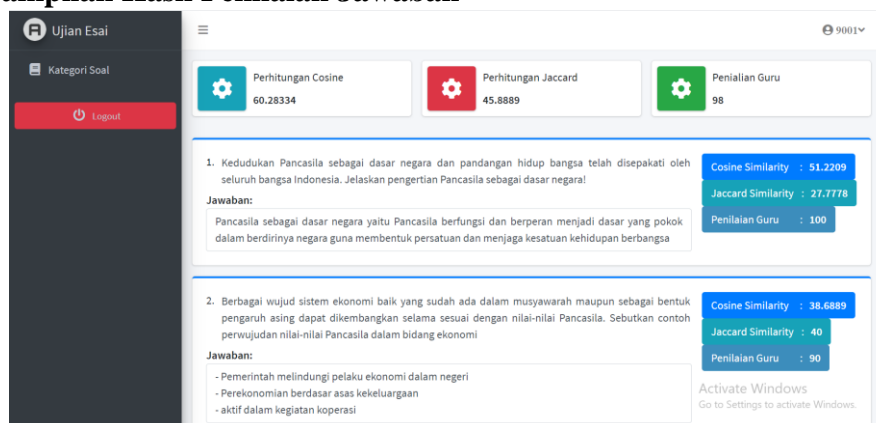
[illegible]

Ujian Esai

≡

9001

Kategori Soal

Logout

Perhitungan Cosine
60.28334

Perhitungan Jaccard
45.8889

Penialian Guru
98

1. Kedudukan Pancasila sebagai dasar negara dan pandangan hidup bangsa telah disepakati oleh seluruh bangsa Indonesia. Jelaskan pengertian Pancasila sebagai dasar negara!

Jawaban:

Pancasila sebagai dasar negara yaitu Pancasila berfungsi dan berperan menjadi dasar yang pokok dalam berdirinya negara guna membentuk persatuan dan menjaga kesatuan kehidupan berbangsa

Cosine Similarity : 51.2209

Jaccard Similarity : 27.7778

Penilaian Guru : 100

2. Berbagai wujud sistem ekonomi baik yang sudah ada dalam musyawarah maupun sebagai bentuk pengaruh asing dapat dikembangkan selama sesuai dengan nilai-nilai Pancasila. Sebutkan contoh perwujudan nilai-nilai Pancasila dalam bidang ekonomi

Jawaban:

- Pemerintah melindungi pelaku ekonomi dalam negeri
- Perekonomian berdasar asas kekeluargaan
- aktif dalam kegiatan koperasi

Cosine Similarity : 38.6889

Jaccard Similarity : 40

Penilaian Guru : 90

Activate Windows
Go to Settings to activate Windows.